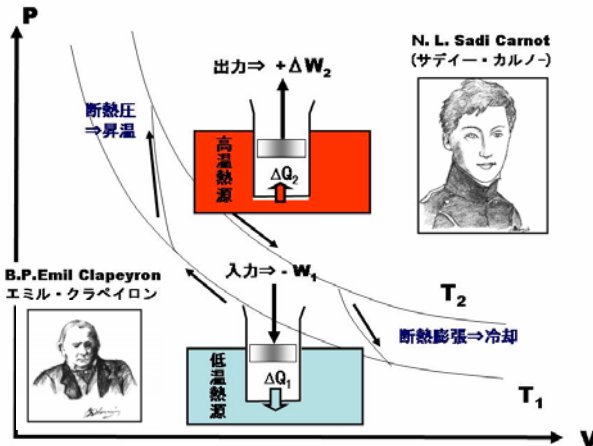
P

出力⇒ +ΔW$_2$

N. L. Sadi Carnot
(サディー・カルノー)

断熱圧
⇒昇温

高
温
熱
源

ΔQ$_2$

入力⇒ - W$_1$

B.P.Emil Clapeyron
エミル・クラペイロン

T$_2$

断熱膨張⇒冷却

低
温
熱
源

ΔQ$_1$

T$_1$

V